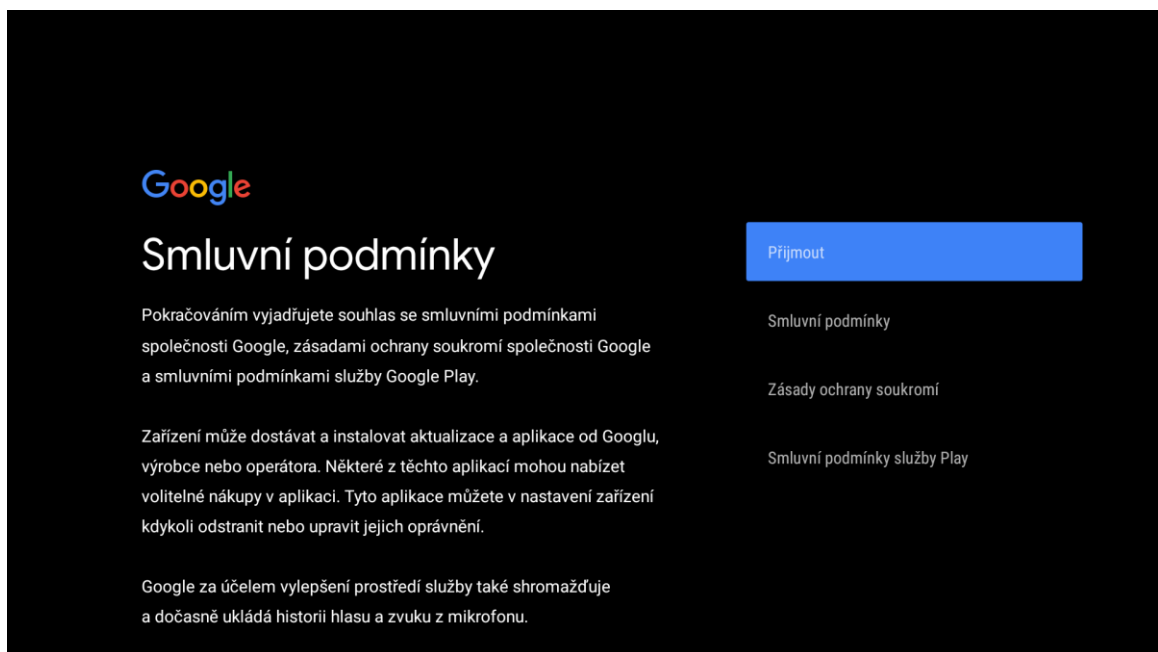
Google

Smluvní podmínky

Pokračováním vyjadřujete souhlas se smluvními podmínkami společnosti Google, zásadami ochrany soukromí společnosti Google a smluvními podmínkami služby Google Play.

Zařízení může dostávat a instalovat aktualizace a aplikace od Googlu, výrobce nebo operátora. Některé z těchto aplikací mohou nabízet volitelné nákupy v aplikaci. Tyto aplikace můžete v nastavení zařízení kdykoli odstranit nebo upravit jejich oprávnění.

Google za účelem vylepšení prostředí služby také shromažďuje a dočasně ukládá historii hlasu a zvuku z mikrofonu.

Přijmout

Smluvní podmínky

Zásady ochrany soukromí

Smluvní podmínky služby Play